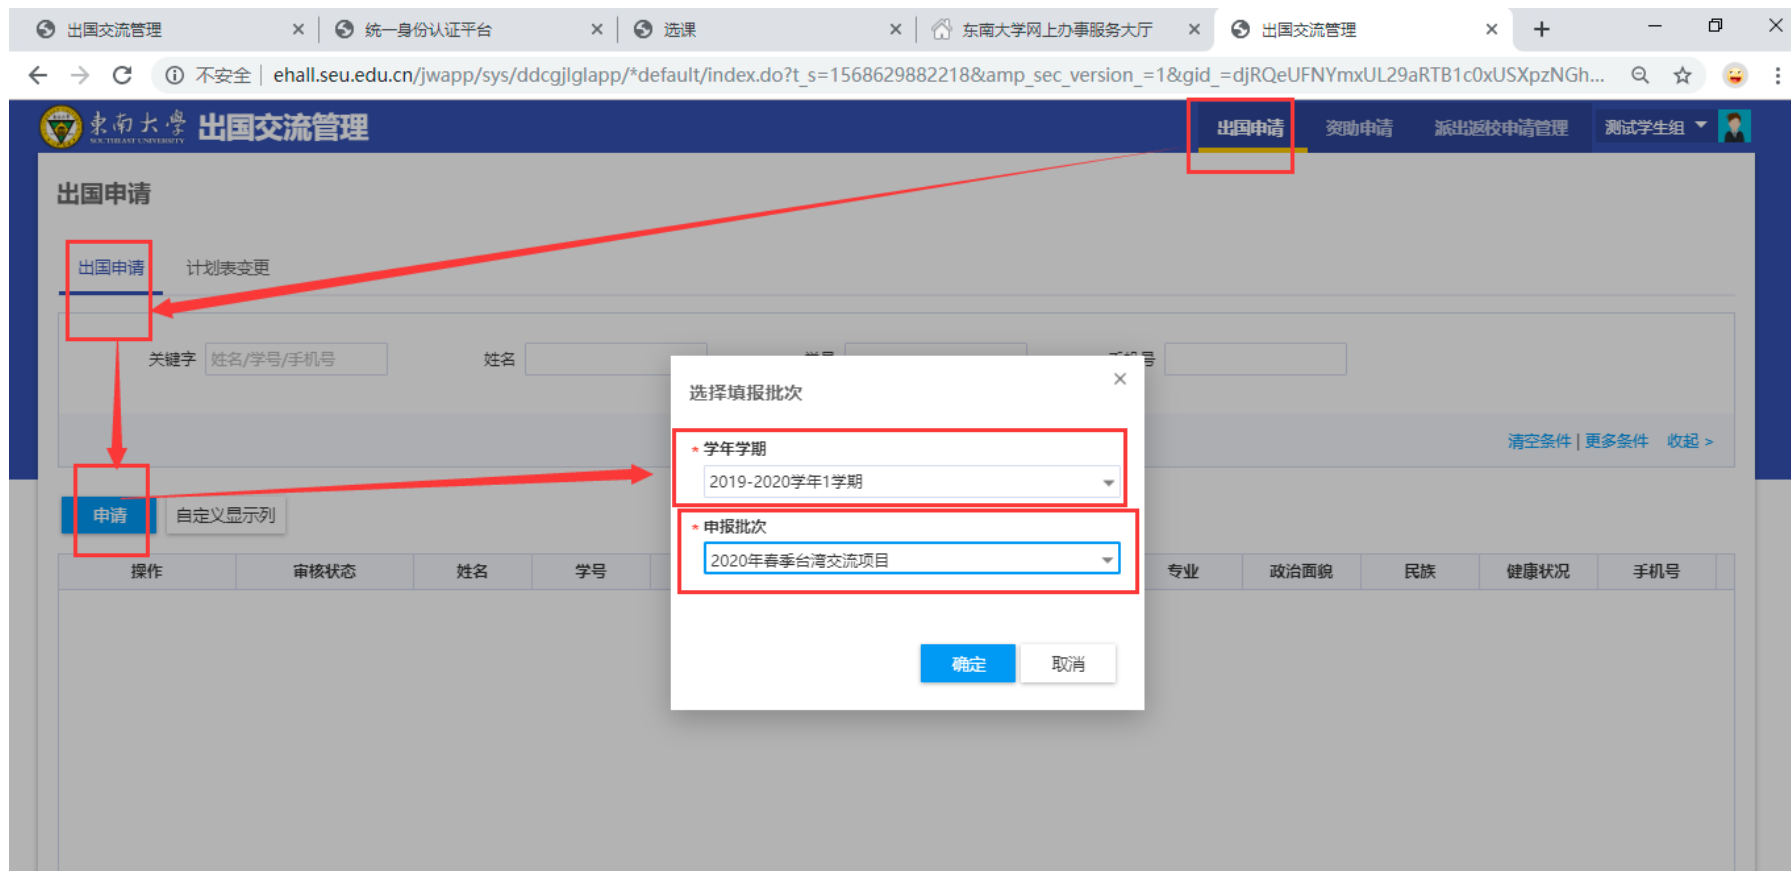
出国交流管理 × 统一身份认证平台 × 选课 × 东南大学网上办事服务大厅 × 出国交流管理 × +

不安全 | ehall.seu.edu.cn/jwapp/sys/ddcgjlglapp/*default/index.do?t_s=1568629882218&amp_sec_version_=1&gid_=djRQeUFNYmxUL29aRTB1c0xUSXpzNGh...

東南大學 SOUTHEAST UNIVERSITY 出国交流管理

出国申请 资助申请 派出返校申请管理 测试学生组

出国申请

出国申请 计划表变更

关键字 姓名/学号/手机号 姓名 学号 手机号

清空条件 | 更多条件 收起 >

申请 自定义显示列

| 操作 | 审核状态 | 姓名 | 学号 | | 专业 | 政治面貌 | 民族 | 健康状况 | 手机号 |
|---|---|---|---|---|---|---|---|---|---|

选择填报批次 ×

* 学年学期
2019-2020学年1学期

* 申报批次
2020年春季台湾交流项目

确定 取消